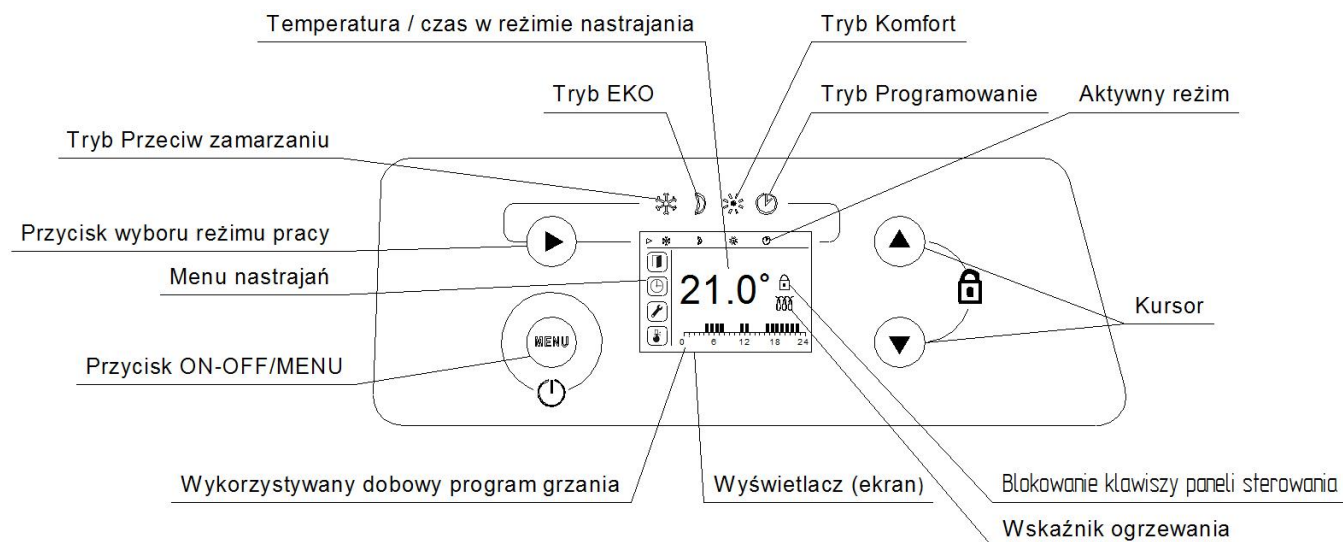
Temperatura / czas w reżimie nastrajania

Tryb Komfort

Tryb EKO

Tryb Programowanie

Aktywny reżim

Tryb Przeciw zamarzaniu

Przycisk wyboru reżimu pracy

Menu nastrajań

21.0°

0 6 12 18 24

MENU

Przycisk ON-OFF/MENU

Kursor

Wykorzystywany dobowy program grzania

Wyświetlacz (ekran)

Blokowanie klawiszy paneli sterowania

Wskaźnik ogrzewania